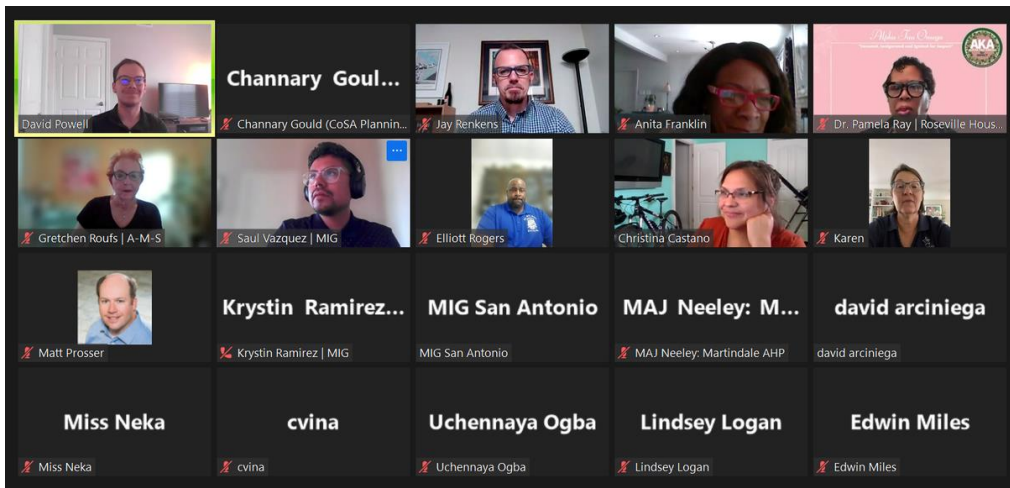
David Powell

Channary Goul...
Channary Gould (CoSA Plannin...

Jay Renkens

Anita Franklin

Alpha Kappa Alpha
AKA
Dr. Pamela Ray | Roseville Hous...

Gretchen Roufs | A-M-S

Saul Vazquez | MIG

Elliott Rogers

Christina Castano

Karen

Matt Prosser

Krystin Ramirez...
Krystin Ramirez | MIG

MIG San Antonio
MIG San Antonio

MAJ Neeley: M...
MAJ Neeley: Martindale AHP

david arciniega
david arciniega

Miss Neka
Miss Neka

cvina
cvina

Uchennaya Ogba
Uchennaya Ogba

Lindsey Logan
Lindsey Logan

Edwin Miles
Edwin Miles